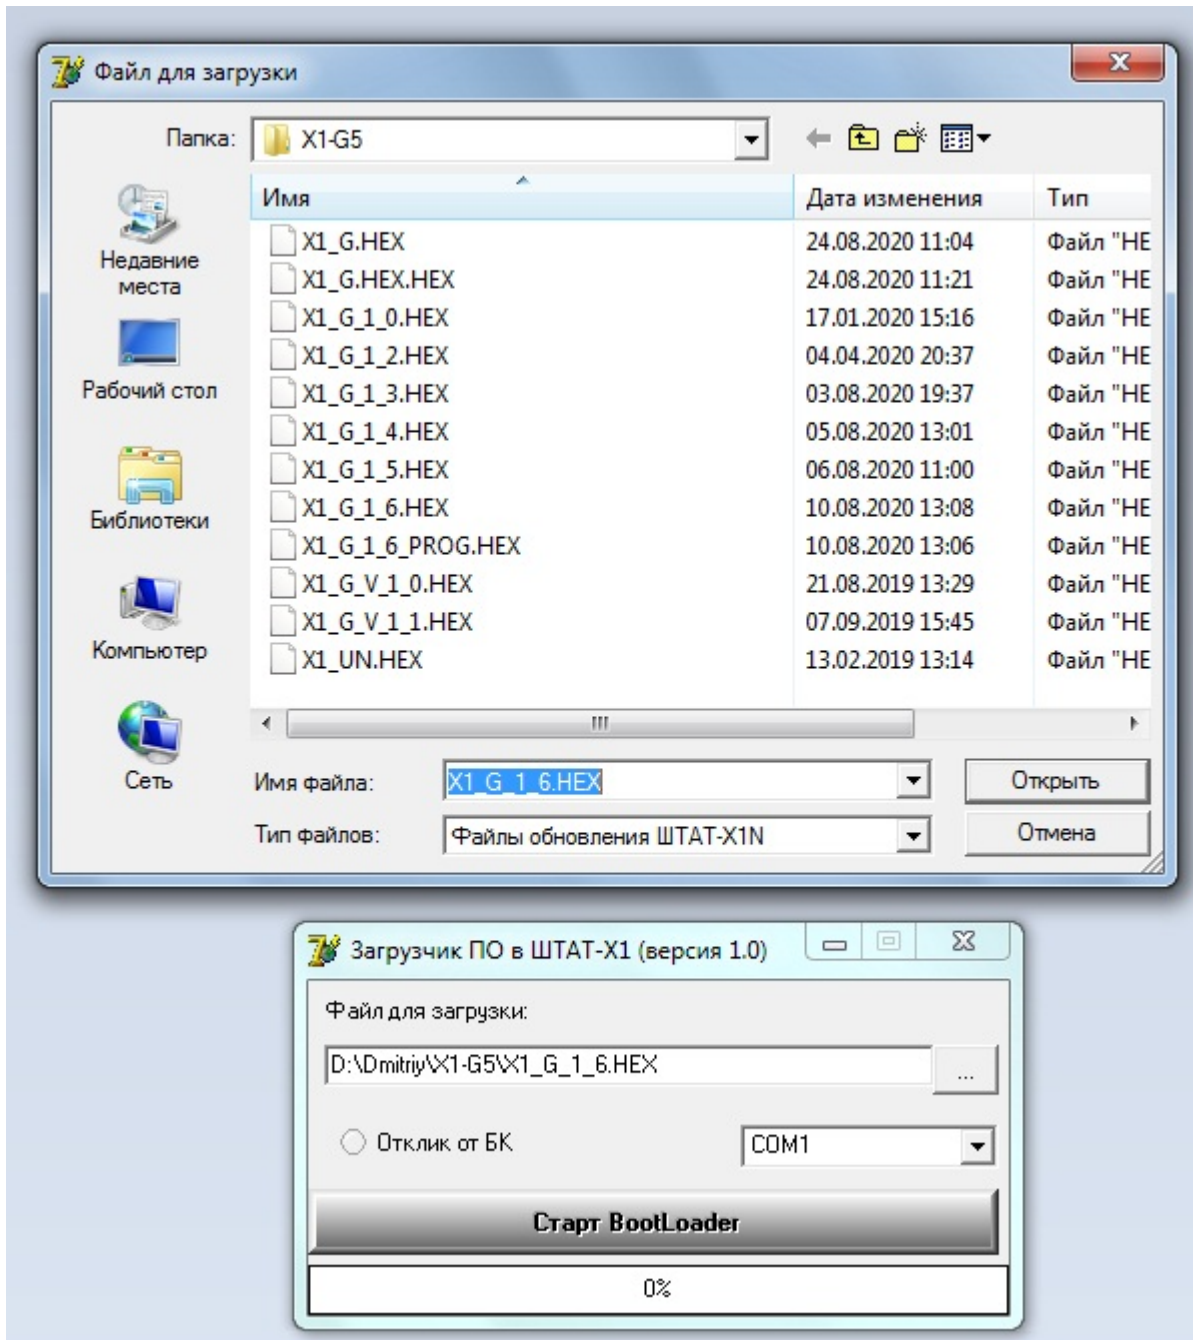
Файл для загрузки

Папка: X1-G5

Недавние места

Рабочий стол

Библиотеки

Компьютер

Сеть

| Имя | Дата изменения | Тип |
|---|---|---|
| X1_G.HEX | 24.08.2020 11:04 | Файл "HE |
| X1_G.HEX.HEX | 24.08.2020 11:21 | Файл "HE |
| X1_G_1_0.HEX | 17.01.2020 15:16 | Файл "HE |
| X1_G_1_2.HEX | 04.04.2020 20:37 | Файл "HE |
| X1_G_1_3.HEX | 03.08.2020 19:37 | Файл "HE |
| X1_G_1_4.HEX | 05.08.2020 13:01 | Файл "HE |
| X1_G_1_5.HEX | 06.08.2020 11:00 | Файл "HE |
| X1_G_1_6.HEX | 10.08.2020 13:08 | Файл "HE |
| X1_G_1_6_PROG.HEX | 10.08.2020 13:06 | Файл "HE |
| X1_G_V_1_0.HEX | 21.08.2019 13:29 | Файл "HE |
| X1_G_V_1_1.HEX | 07.09.2019 15:45 | Файл "HE |
| X1_UN.HEX | 13.02.2019 13:14 | Файл "HE |

Имя файла: X1_G_1_6.HEX

Открыть

Тип файлов: Файлы обновления ШТАТ-X1N

Отмена

Загрузчик ПО в ШТАТ-X1 (версия 1.0)

Файл для загрузки:

D:\Dmitriy\X1-G5\X1_G_1_6.HEX

...

Отклик от БК

COM1

Старт BootLoader

0%